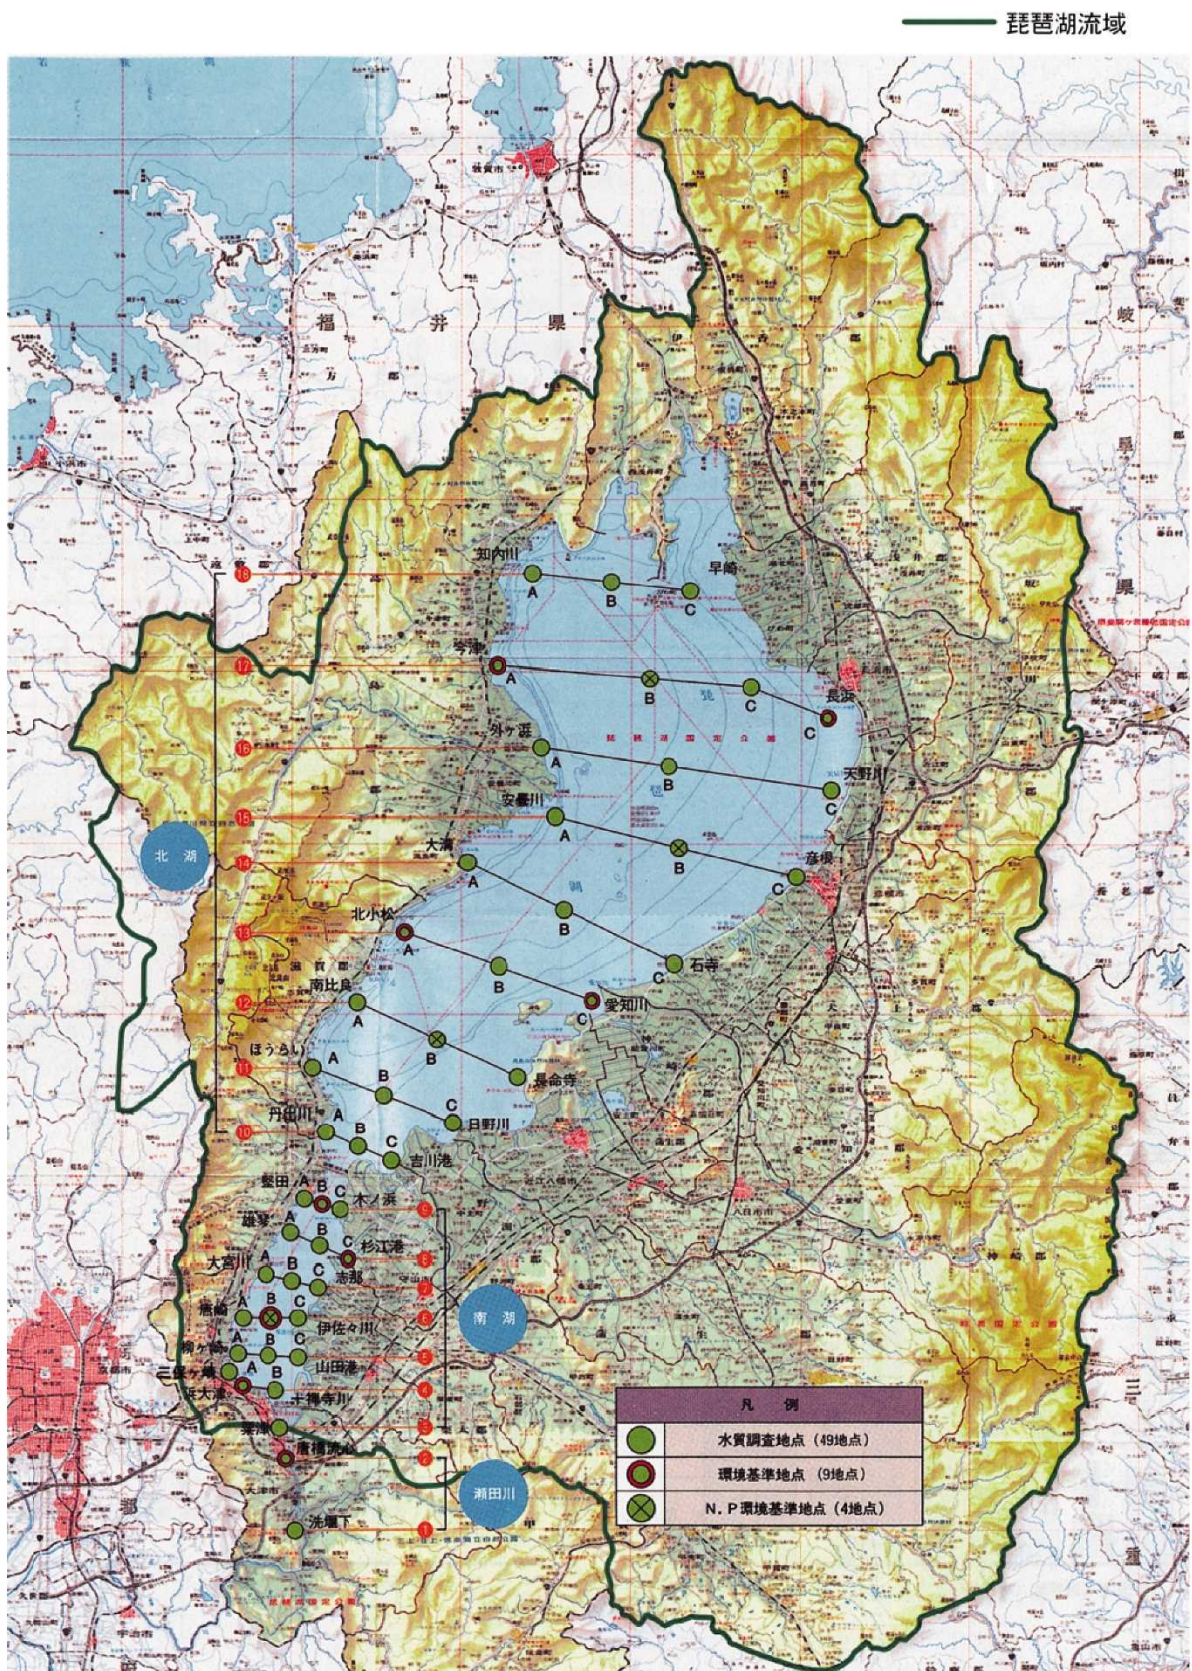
琵琶湖流域

福井県

岐阜県

知内川
A B C
早崎

今津 A B C 長浜 C

外ヶ浜 A B 天野川 C

安曇川 A B 彦根 C

大溝 A B C 石寺

北小松 A B 愛知川 C

南比良 A B 長命寺

ほうらい A B C 日野川

丹出川 A B C 吉川港

堅田 A B C 木ノ浜

雄琴 A B C 杉江港

大宮川 A B C 赤野井

唐崎 A B C 伊佐々川

柳ヶ崎 A B C 山田港

三保ヶ崎 A B C 十禅寺川

浜大津

瀬田川

唐橋流心

洗堰下

北湖

南湖

瀬田川

凡例
水質調査地点（49地点）
環境基準地点（9地点）
N．P環境基準地点（4地点）